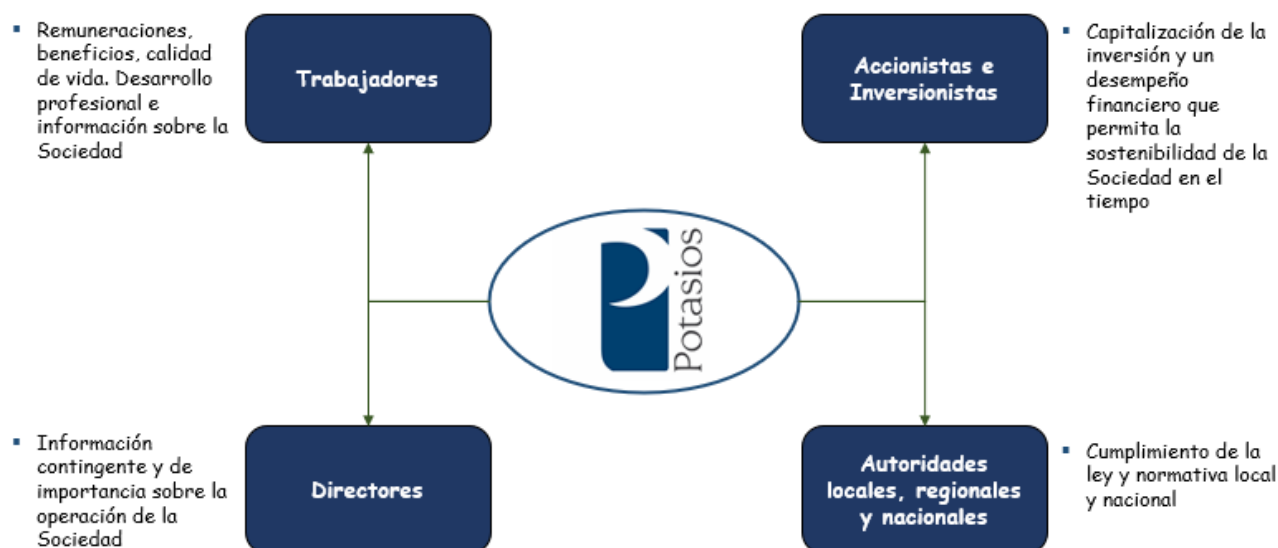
▪ Remuneraciones, beneficios, calidad de vida. Desarrollo profesional e información sobre la Sociedad

Trabajadores

Accionistas e Inversionistas

▪ Capitalización de la inversión y un desempeño financiero que permita la sostenibilidad de la Sociedad en el tiempo

Potasios

▪ Información contingente y de importancia sobre la operación de la Sociedad

Directores

Autoridades locales, regionales y nacionales

▪ Cumplimiento de la ley y normativa local y nacional